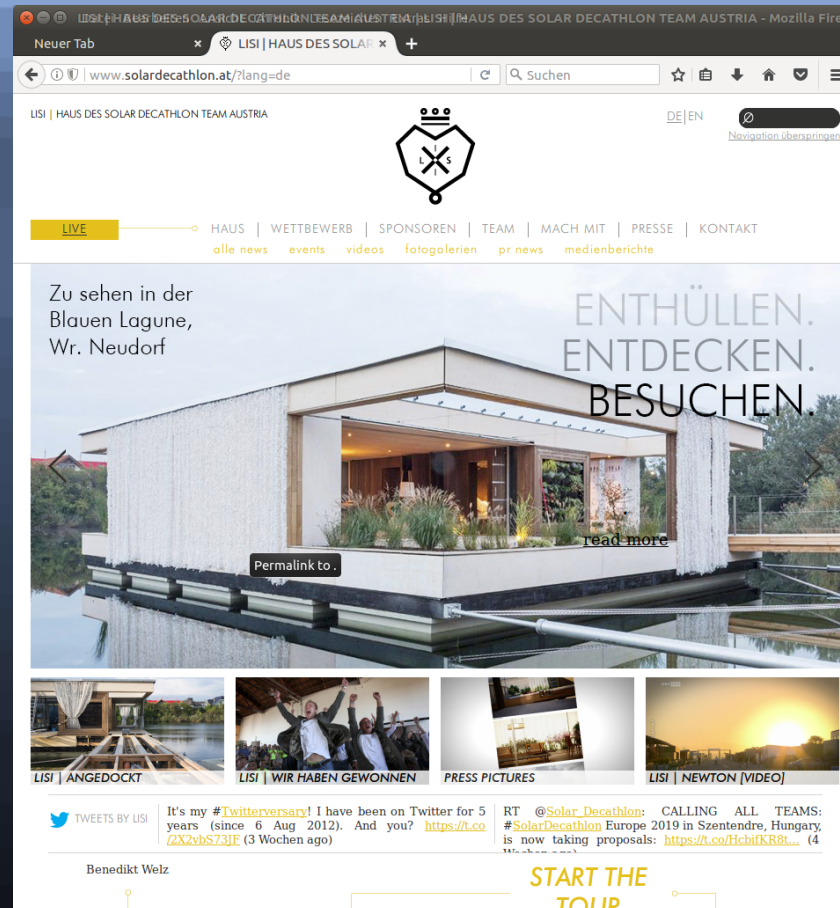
LISI | HAUS DES SOLAR DECATHLON TEAM AUSTRIA - Mozilla Fire

Neuer Tab ×
LISI | HAUS DES SOLAR ×
+

www.solardecathlon.at/?lang=de
Suchen

LISI | HAUS DES SOLAR DECATHLON TEAM AUSTRIA

L I S I

DE|EN
Navigation überspringen

LIVE
HAUS | WETTBEWERB | SPONSOREN | TEAM | MACH MIT | PRESSE | KONTAKT
alle news events videos fotogalerien pr news medienberichte

Zu sehen in der Blauen Lagune, Wr. Neudorf

ENTHÜLLEN.
ENTDECKEN.
BESUCHEN.

read more

Permalink to .

LISI | ANGEDOCKT
LISI | WIR HABEN GEWONNEN
PRESS PICTURES
LISI | NEWTON [VIDEO]

TWEETS BY LISI

It's my #Twitterversary! I have been on Twitter for 5 years (since 6 Aug 2012). And you? https://t.co/2X2vbS73JF (3 Wochen ago)

RT @Solar_Decathlon: CALLING ALL TEAMS: #SolarDecathlon Europe 2019 in Szentendre, Hungary, is now taking proposals: https://t.co/HcbifKR8t... (4 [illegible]

Benedikt Welz

START THE TOUR